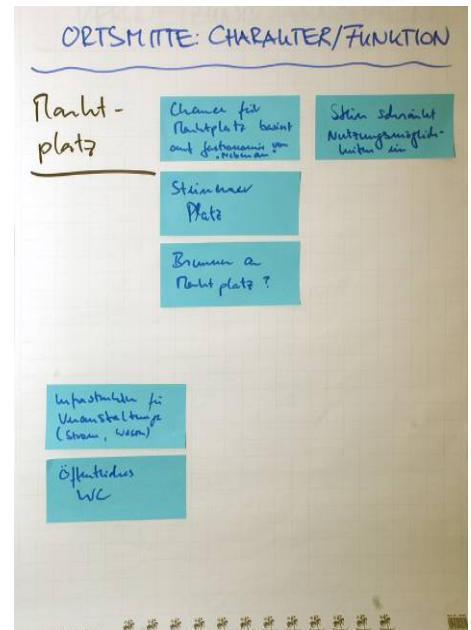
ORTSMITTE: CHARAKTER/FUNKTION

Marktplatz

Chancen für Marktplatz basiert auf Gastronomie von „Hebman"

Stein schränkt Nutzungsmöglichkeiten ein

Steinerner Platz

Brunnen a. Marktplatz?

Infrastruktur für Veranstaltungen (Strom, Wasser)

Öffentliches WC